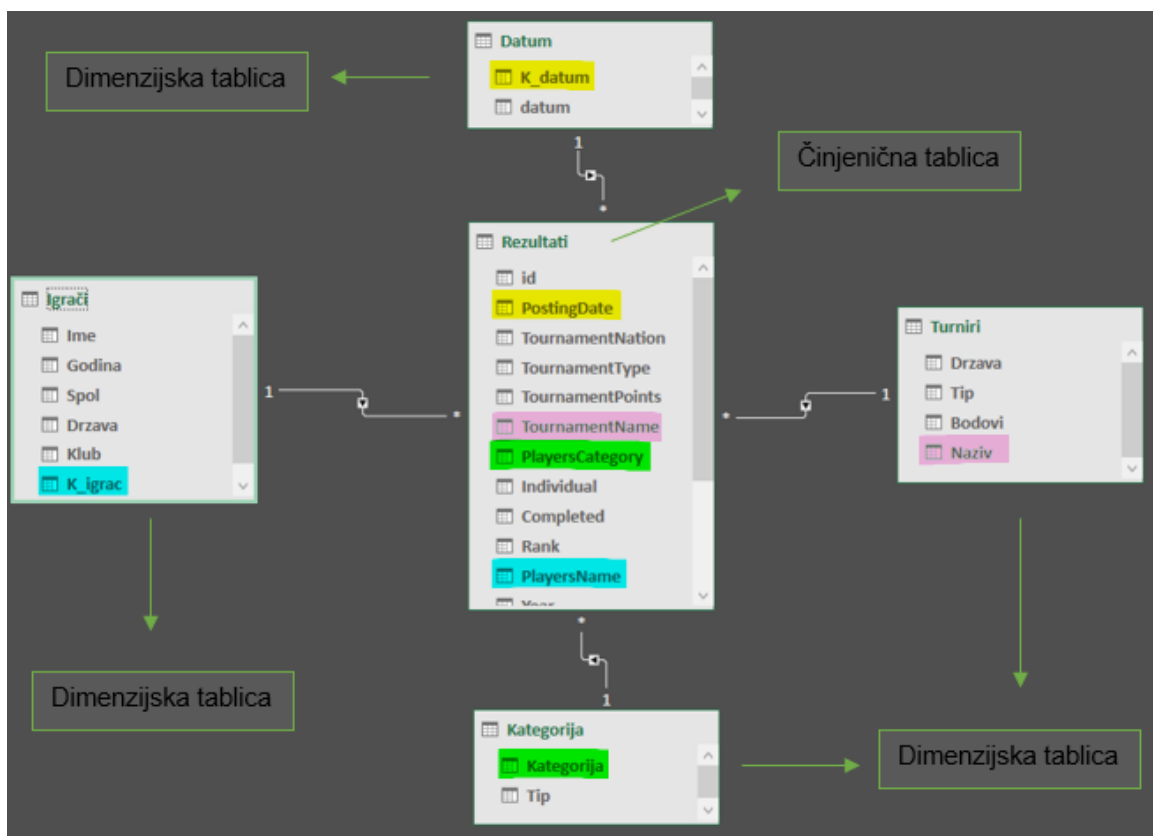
Datum
K_datum
datum

Dimenzijska tablica

1
*

Činjenična tablica

Rezultati
id
PostingDate
TournamentNation
TournamentType
TournamentPoints
TournamentName
PlayersCategory
Individual
Completed
Rank
PlayersName
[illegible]

Igrači
Ime
Godina
Spol
Drzava
Klub
K_igrac

1
*

Turniri
Drzava
Tip
Bodovi
Naziv

*
1

Dimenzijska tablica

*
1

Kategorija
Kategorija
Tip

Dimenzijska tablica